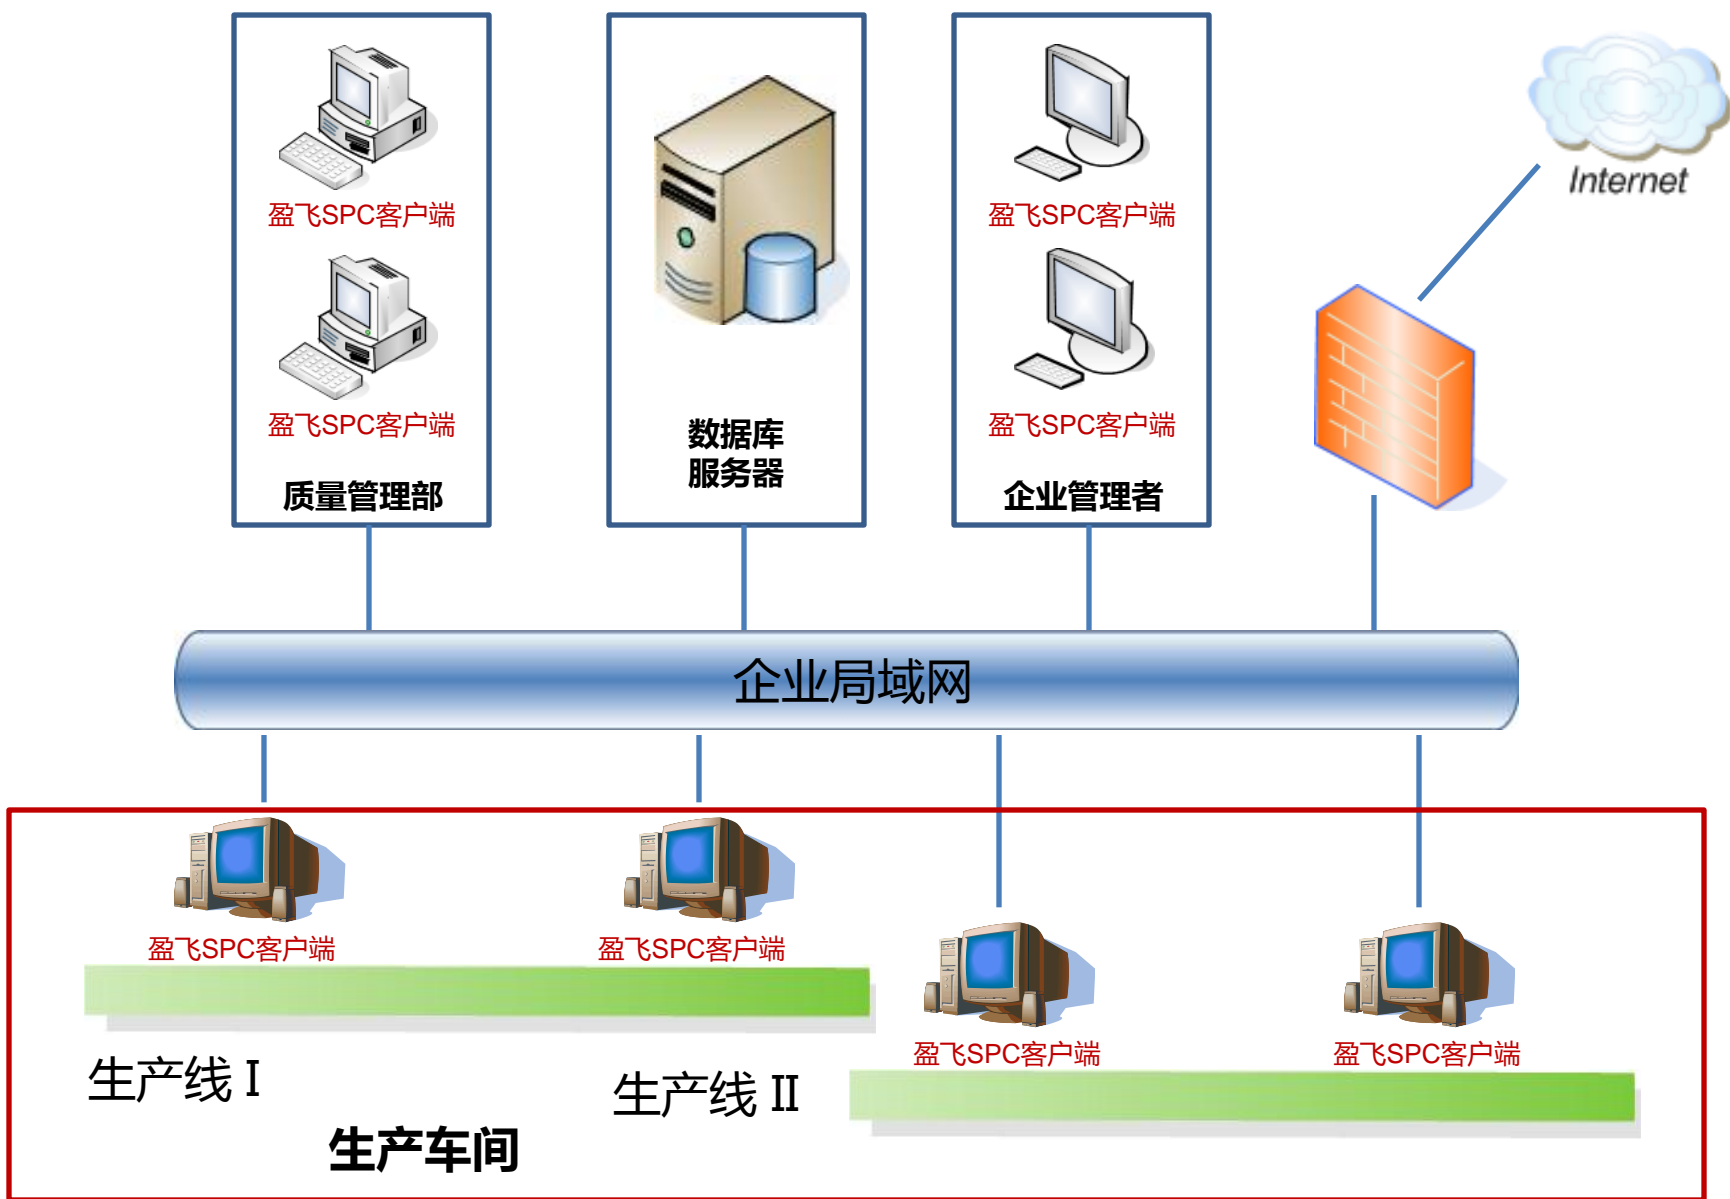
盈飞SPC客户端

盈飞SPC客户端

质量管理部

数据库
服务器

盈飞SPC客户端

盈飞SPC客户端

企业管理者

Internet

企业局域网

盈飞SPC客户端

盈飞SPC客户端

盈飞SPC客户端

盈飞SPC客户端

生产线 I

生产线 II

生产车间